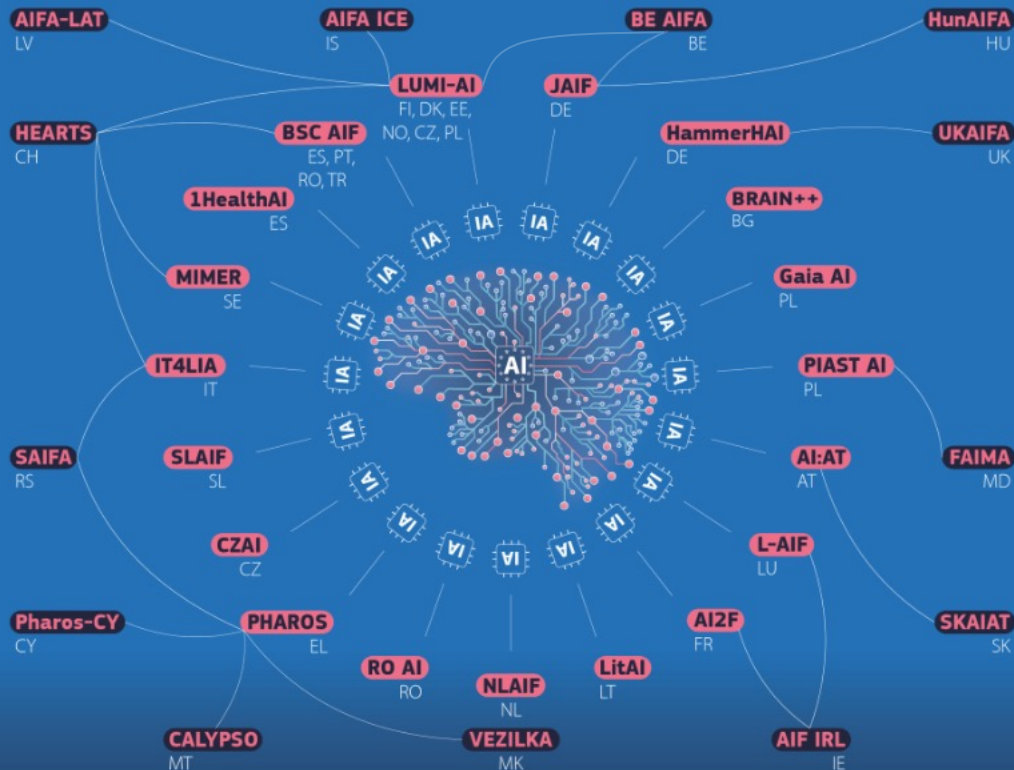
AIFA-LAT
LV

AIFA ICE
IS

BE AIFA
BE

HunAIFA
HU

LUMI-AI
FI, DK, EE, NO, CZ, PL

JAIF
DE

HEARTS
CH

BSC AIF
ES, PT, RO, TR

HammerHAI
DE

UKAIFA
UK

1HealthAI
ES

BRAIN++
BG

MIMER
SE

Gaia AI
PL

IT4LIA
IT

PIAST AI
PL

SAIFA
RS

SLAIF
SL

AI:AT
AT

FAIMA
MD

CZAI
CZ

L-AIF
LU

Pharos-CY
CY

PHAROS
EL

AI2F
FR

SKAIAT
SK

RO AI
RO

NLAIF
NL

LitAI
LT

CALYPSO
MT

VEZILKA
MK

AIF IRL
IE

IA IA IA IA IA IA IA IA IA IA IA IA IA IA IA IA IA IA IA IA

AI